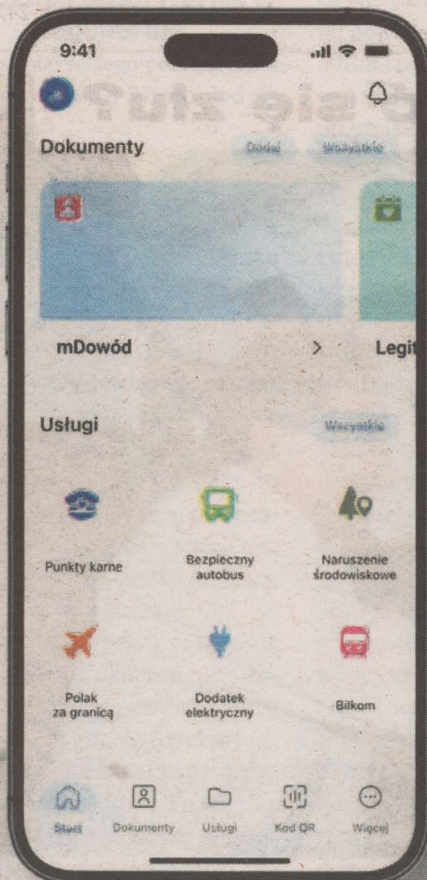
9:41

Dokumenty

Dodaj

Wszystkie

mDowód

>

Legit

Usługi

Wszystkie

Punkty karne

Bezpieczny autobus

Naruszenie środowiskowe

Polak za granicą

Dodatek elektryczny

Bilkom

Start

Dokumenty

Usługi

Kod QR

Więcej